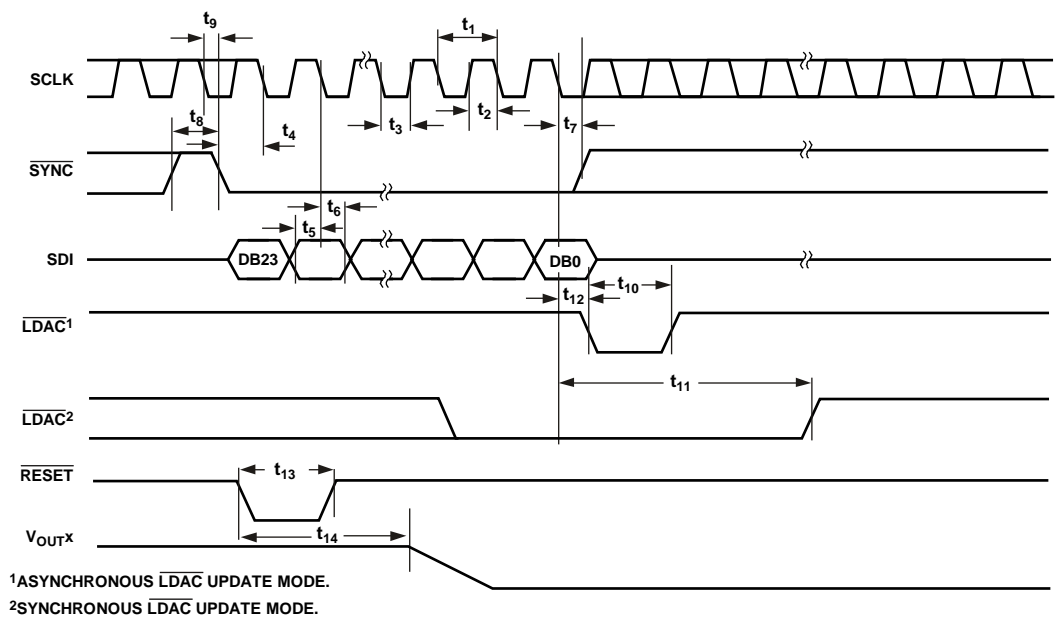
$t_9$

$t_1$

SCLK

$t_8$

$t_4$

$t_3$

$t_2$

$t_7$

$\overline{SYNC}$

$t_6$

$t_5$

SDI

DB23

DB0

$t_{12}$

$t_{10}$

$\overline{LDAC}^1$

$t_{11}$

$\overline{LDAC}^2$

$\overline{RESET}$

$t_{13}$

$V_{OUT}x$

$t_{14}$

$^1$ASYNCHRONOUS $\overline{LDAC}$ UPDATE MODE.
$^2$SYNCHRONOUS $\overline{LDAC}$ UPDATE MODE.